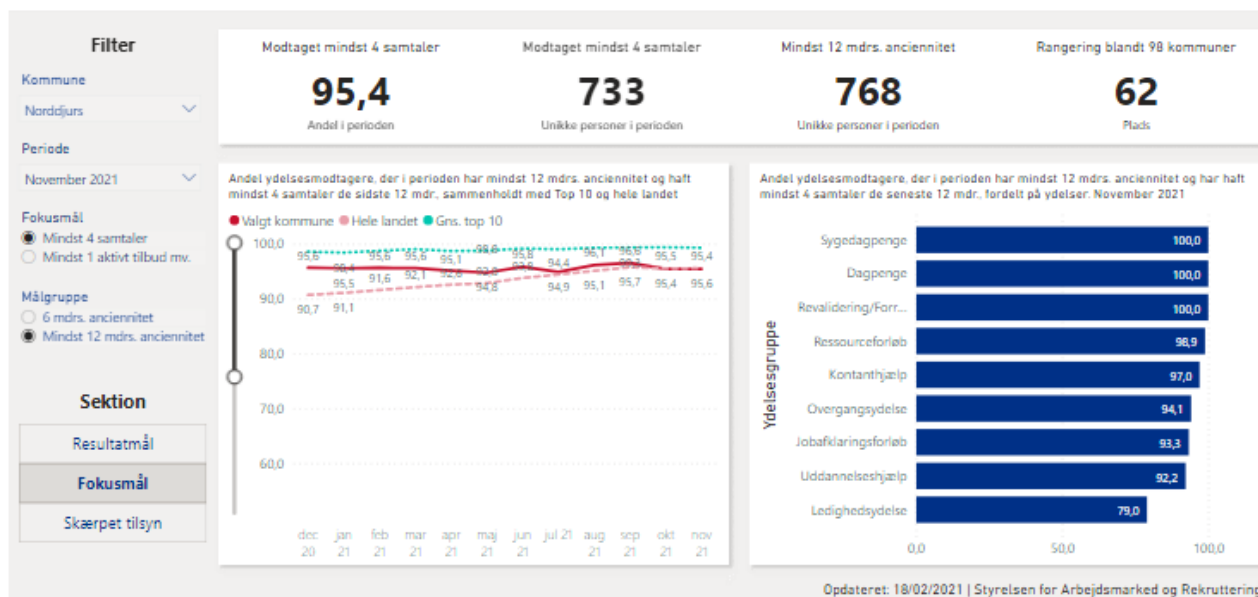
Filter

Kommune
Norddjurs

Periode
November 2021

Fokusmål
Mindst 4 samtaler
Mindst 1 aktivt tilbud mv.

Målgruppe
6 mdrs. anciennitet
Mindst 12 mdrs. anciennitet

Sektion
Resultatmål
Fokusmål
Skærpet tilsyn

Modtaget mindst 4 samtaler
95,4
Andel i perioden

Modtaget mindst 4 samtaler
733
Unikke personer i perioden

Mindst 12 mdrs. anciennitet
768
Unikke personer i perioden

Rangering blandt 98 kommuner
62
Plads

Andel ydelsesmodtagere, der i perioden har mindst 12 mdrs. anciennitet og haft mindst 4 samtaler de sidste 12 mdr., sammenholdt med Top 10 og hele landet

Valgt kommune Hele landet Gns. top 10

100,0
90,0
80,0
70,0
60,0

95,6 95,4 95,5 95,6 91,6 95,6 92,1 95,1 92,8 98,6 93,8 94,8 95,8 93,9 94,4 94,9 96,1 95,1 96,6 96,2 95,7 95,5 95,4 95,4 95,6 90,7 91,1

dec 20 jan 21 feb 21 mar 21 apr 21 maj 21 jun 21 jul 21 aug 21 sep 21 okt 21 nov 21

Andel ydelsesmodtagere, der i perioden har mindst 12 mdrs. anciennitet og har haft mindst 4 samtaler de seneste 12 mdr., fordelt på ydelser. November 2021

Ydelsesgruppe

Sygedagpenge 100,0
Dagpenge 100,0
Revalidering/Forr... 100,0
Ressourceforløb 98,9
Kontanthjælp 97,0
Overgangsydelse 94,1
Jobafklaringsforløb 93,3
Uddannelseshjælp 92,2
Ledighedsydelse 79,0

0,0 50,0 100,0

Opdateret: 18/02/2021 | Styrelsen for Arbejdsmarked og Rekruttering